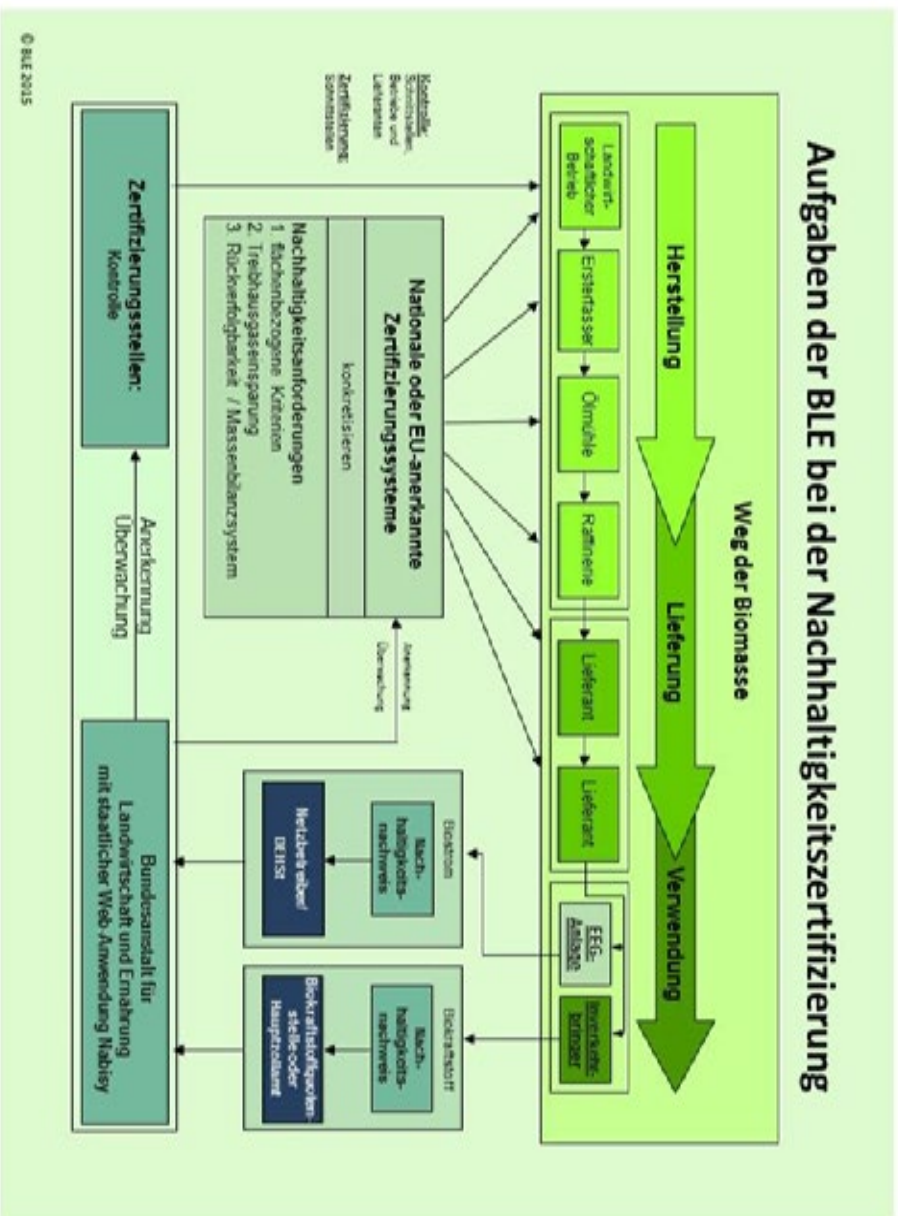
Aufgaben der BLE bei der Nachhaltigkeitszertifizierung

Weg der Biomasse

Herstellung

Lieferung

Verwendung

Landwirtschaftlicher Betrieb

Ersterfasser

Ölmühle

Raffinerie

Lieferant

Lieferant

EEG-Anlagen

Inverkehrbringer

Kontrolle: Schnittstellen Betriebe und Lieferanten

Zertifizierung: Schnittstellen

Nationale oder EU-anerkannte Zertifizierungssysteme

konkretisieren

Nachhaltigkeitsanforderungen
1. flächenbezogene Kriterien
2. Treibhausgaseinsparung
3. Rückverfolgbarkeit / Massenbilanzsystem

Anerkennung Überwachung

Biostrom

Nachhaltigkeitsnachweis

Netzbetreiber/ DEHSt

Biokraftstoff

Nachhaltigkeitsnachweis

Biokraftstoffquotenstelle oder Hauptzollamt

Zertifizierungsstellen:
Kontrolle

Anerkennung
Überwachung

Bundesanstalt für Landwirtschaft und Ernährung mit staatlicher Web-Anwendung Nabisy

© BLE 2015